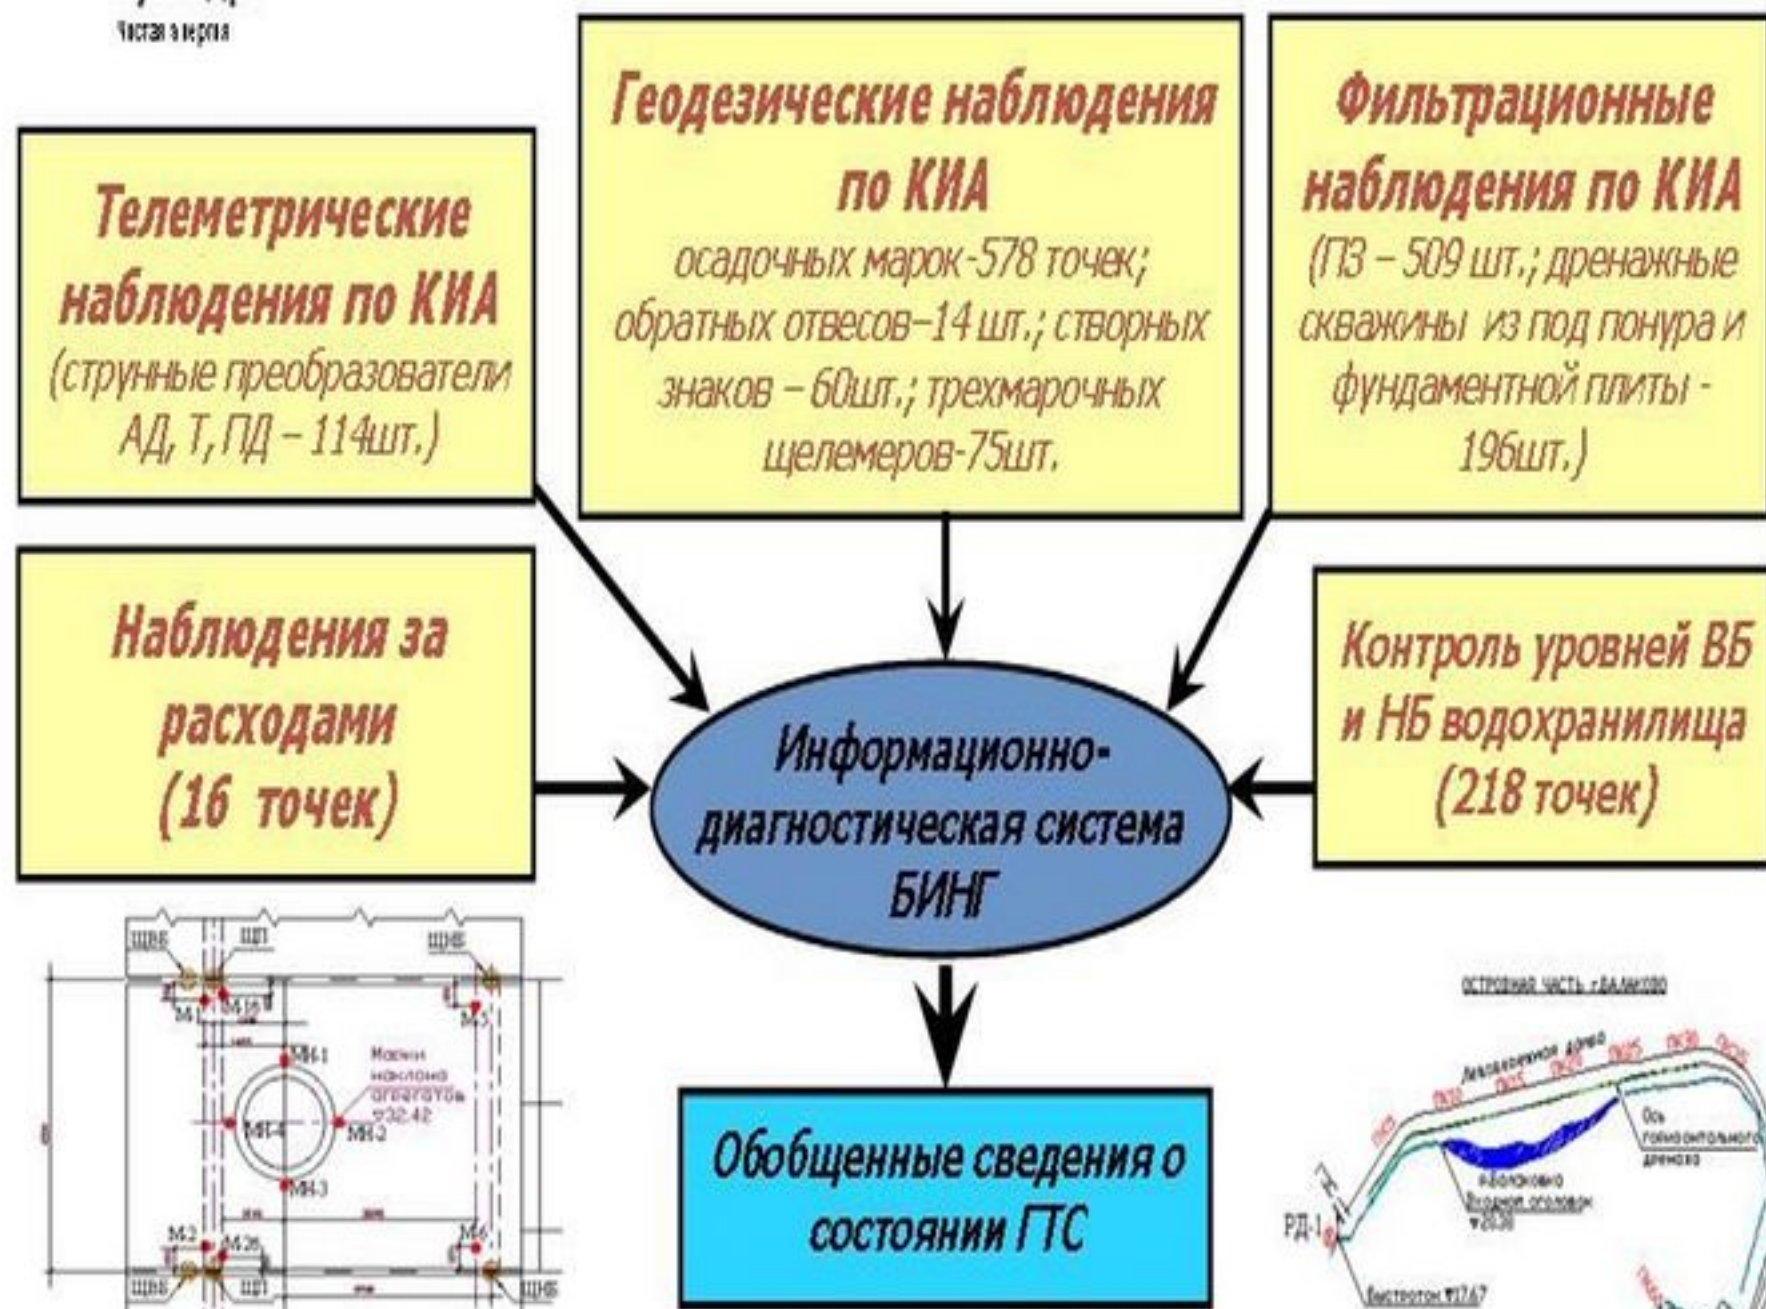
Чистая энергия

Телеметрические наблюдения по КИА (струнные преобразователи АД, Т, ПД – 114шт.)

Геодезические наблюдения по КИА осадочных марок-578 точек; обратных отвесов–14 шт.; створных знаков – 60шт.; трехмарочных щелемеров-75шт.

Фильтрационные наблюдения по КИА (ПЗ – 509 шт.; дренажные скважины из под понура и фундаментной плиты - 196шт.)

Наблюдения за расходами (16 точек)

Информационно-диагностическая система БИНГ

Контроль уровней ВБ и НБ водохранилища (218 точек)

Обобщенные сведения о состоянии ГТС

ЩВБ ЩП ЩНБ М1 М1б М5 МН-1 Марки наклона агрегатов ▽32.42 МН-4 МН-2 МН-3 М2 М2б М6 ЩНБ ЩП ЩНБ

ОСТРОВНАЯ ЧАСТЬ г.БАЛАКОВО

Ось горизонтального дренажа

р.Балаковка Водный оголовок ▽20.30

РД-1

Быстроток ▽17.67

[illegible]